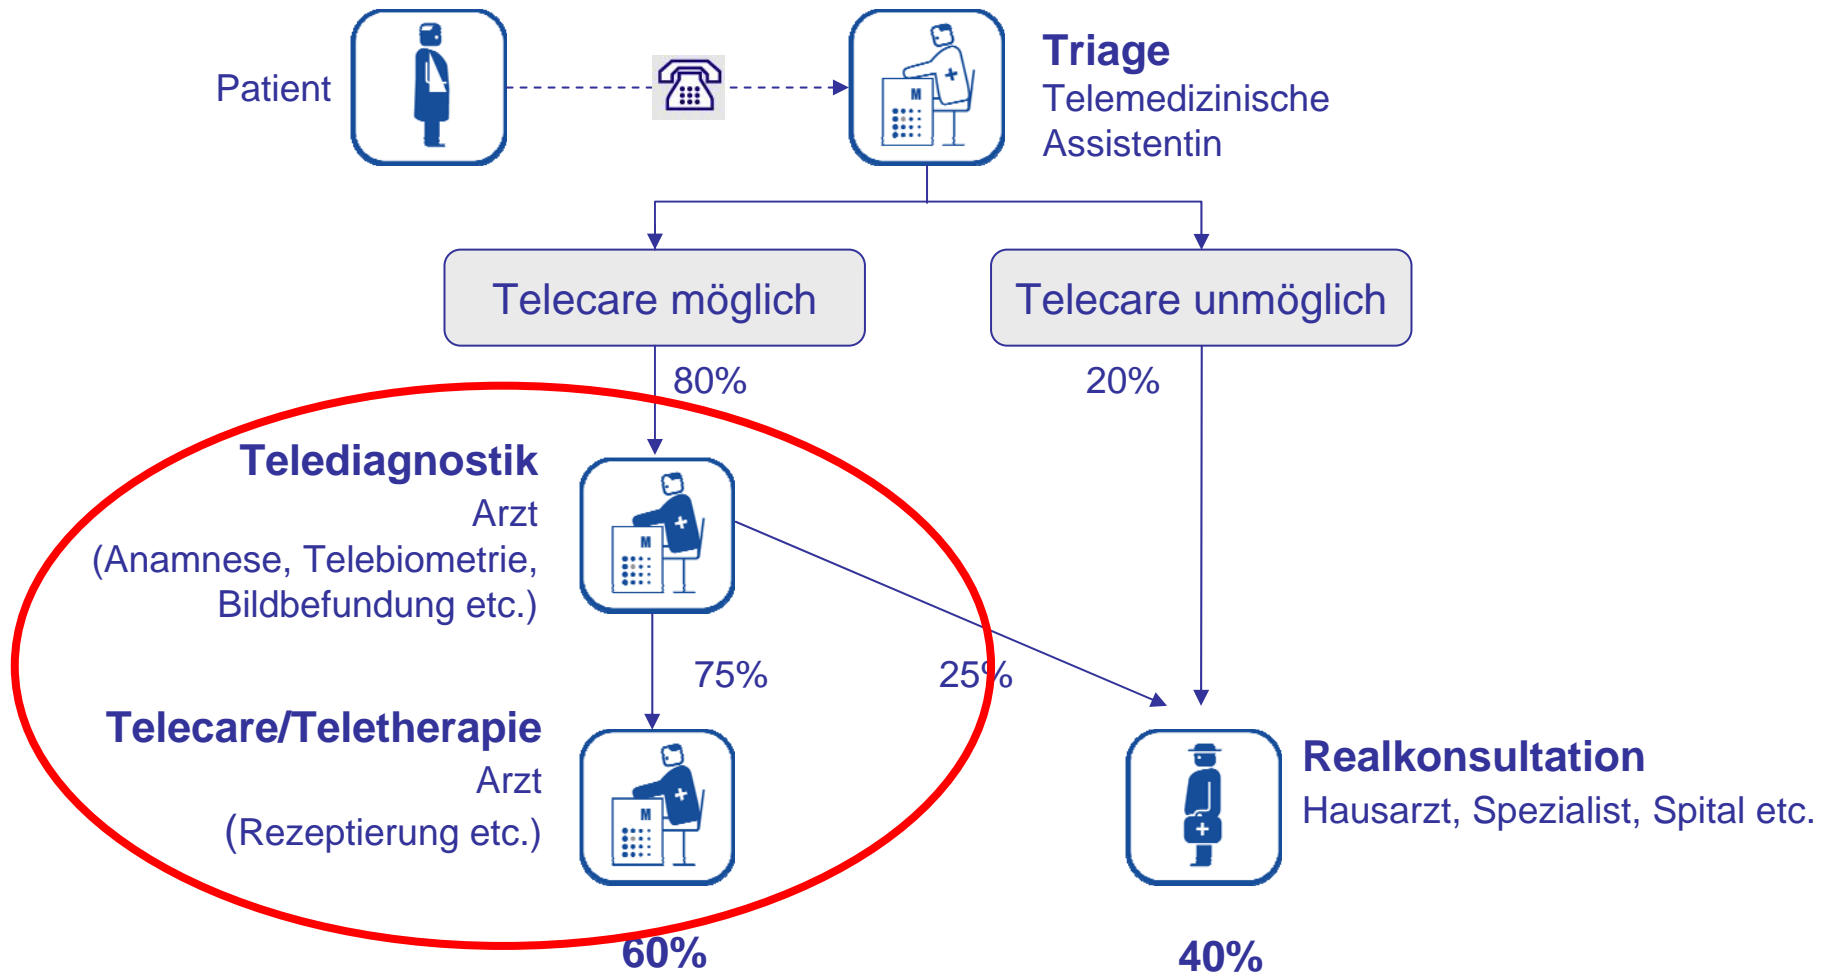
Patient

Triage
Telemedizinische Assistentin

Telecare möglich

Telecare unmöglich

80%

20%

Telediagnostik
Arzt
(Anamnese, Telebiometrie, Bildbefundung etc.)

75%

25%

Telecare/Teletherapie
Arzt
(Rezeptierung etc.)

Realkonsultation
Hausarzt, Spezialist, Spital etc.

60%

40%